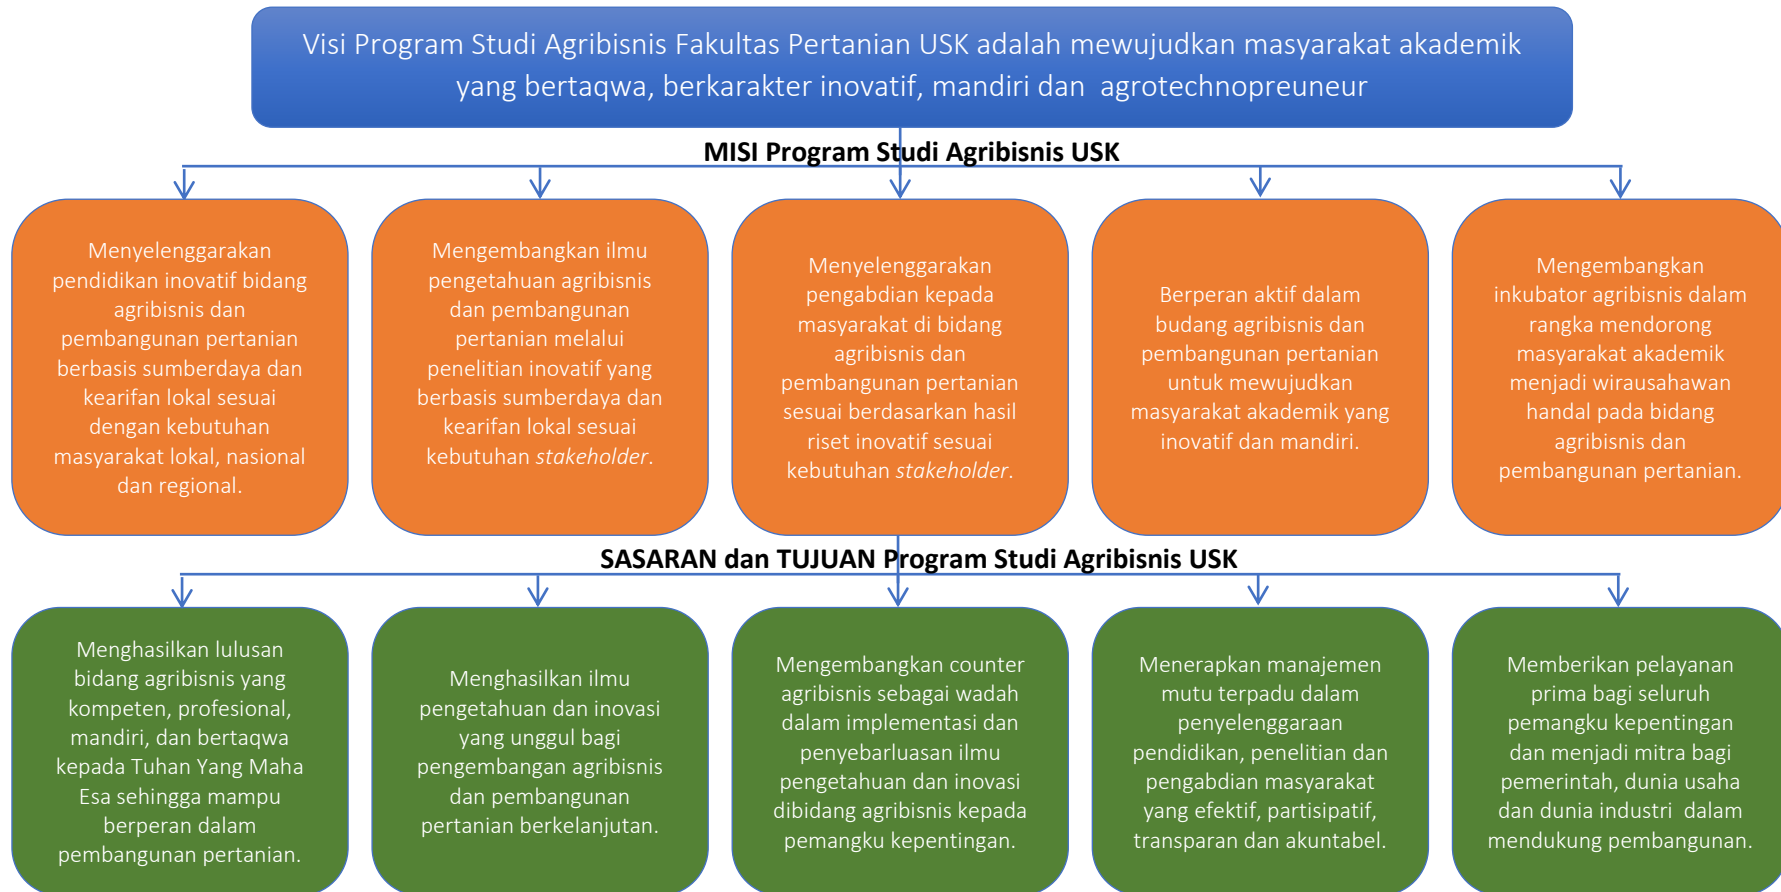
Visi Program Studi Agribisnis Fakultas Pertanian USK adalah mewujudkan masyarakat akademik yang bertaqwa, berkarakter inovatif, mandiri dan agrotechnopreuneur

MISI Program Studi Agribisnis USK

Menyelenggarakan pendidikan inovatif bidang agribisnis dan pembangunan pertanian berbasis sumberdaya dan kearifan lokal sesuai dengan kebutuhan masyarakat lokal, nasional dan regional.

Mengembangkan ilmu pengetahuan agribisnis dan pembangunan pertanian melalui penelitian inovatif yang berbasis sumberdaya dan kearifan lokal sesuai kebutuhan *stakeholder*.

Menyelenggarakan pengabdian kepada masyarakat di bidang agribisnis dan pembangunan pertanian sesuai berdasarkan hasil riset inovatif sesuai kebutuhan *stakeholder*.

Berperan aktif dalam budang agribisnis dan pembangunan pertanian untuk mewujudkan masyarakat akademik yang inovatif dan mandiri.

Mengembangkan inkubator agribisnis dalam rangka mendorong masyarakat akademik menjadi wirausahawan handal pada bidang agribisnis dan pembangunan pertanian.

SASARAN dan TUJUAN Program Studi Agribisnis USK

Menghasilkan lulusan bidang agribisnis yang kompeten, profesional, mandiri, dan bertaqwa kepada Tuhan Yang Maha Esa sehingga mampu berperan dalam pembangunan pertanian.

Menghasilkan ilmu pengetahuan dan inovasi yang unggul bagi pengembangan agribisnis dan pembangunan pertanian berkelanjutan.

Mengembangkan counter agribisnis sebagai wadah dalam implementasi dan penyebarluasan ilmu pengetahuan dan inovasi dibidang agribisnis kepada pemangku kepentingan.

Menerapkan manajemen mutu terpadu dalam penyelenggaraan pendidikan, penelitian dan pengabdian masyarakat yang efektif, partisipatif, transparan dan akuntabel.

Memberikan pelayanan prima bagi seluruh pemangku kepentingan dan menjadi mitra bagi pemerintah, dunia usaha dan dunia industri dalam mendukung pembangunan.